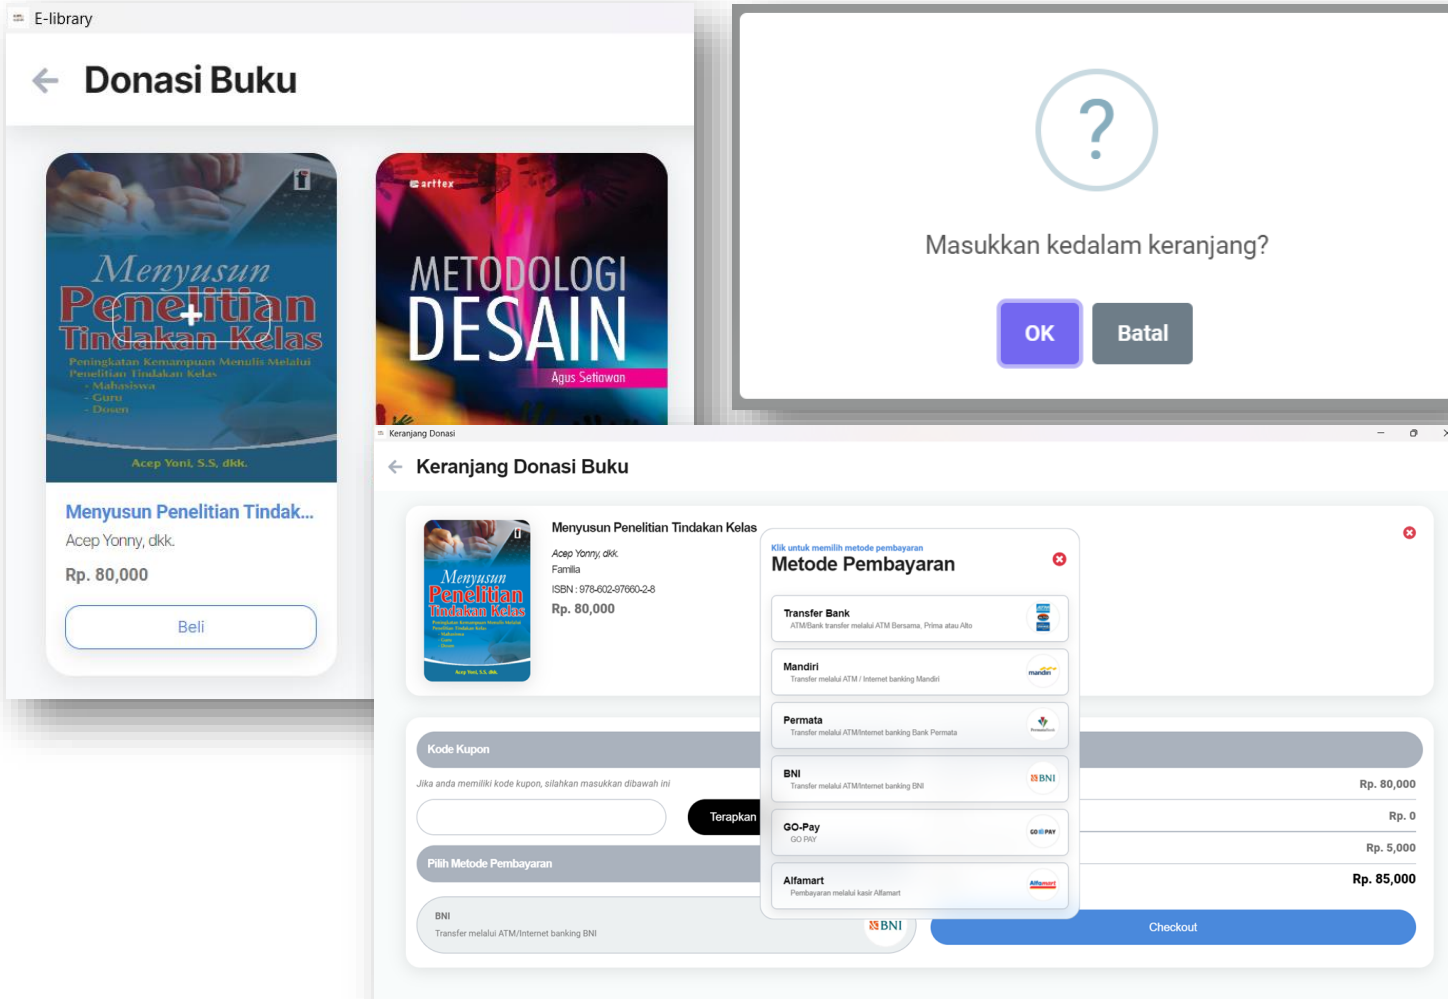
E-library

Donasi Buku

Menyusun Penelitian Tindakan Kelas

Peningkatan Kemampuan Menulis Melalui Penelitian Tindakan Kelas
- Mahasiswa
- Guru
- Dosen

Acep Yoni, S.S, dkk.

Menyusun Penelitian Tindak...

Acep Yonny, dkk.

Rp. 80,000

Beli

arttex

METODOLOGI DESAIN

Agus Setiawan

?

Masukkan kedalam keranjang?

OK

Batal

Keranjang Donasi

Keranjang Donasi Buku

Menyusun Penelitian Tindakan Kelas

Acep Yonny, dkk.

Familia

ISBN : 978-602-97660-2-8

Rp. 80,000

Klik untuk memilih metode pembayaran

Metode Pembayaran

Transfer Bank
ATM/Bank transfer melalui ATM Bersama, Prima atau Alto

Mandiri
Transfer melalui ATM / Internet banking Mandiri

Permata
Transfer melalui ATM/Internet banking Bank Permata

BNI
Transfer melalui ATM/Internet banking BNI

GO-Pay
GO PAY

Alfamart
Pembayaran melalui kasir Alfamart

Kode Kupon

Jika anda memiliki kode kupon, silahkan masukkan dibawah ini

Terapkan

Pilih Metode Pembayaran

BNI
Transfer melalui ATM/Internet banking BNI

BNI

Rp. 80,000

Rp. 0

Rp. 5,000

Rp. 85,000

Checkout